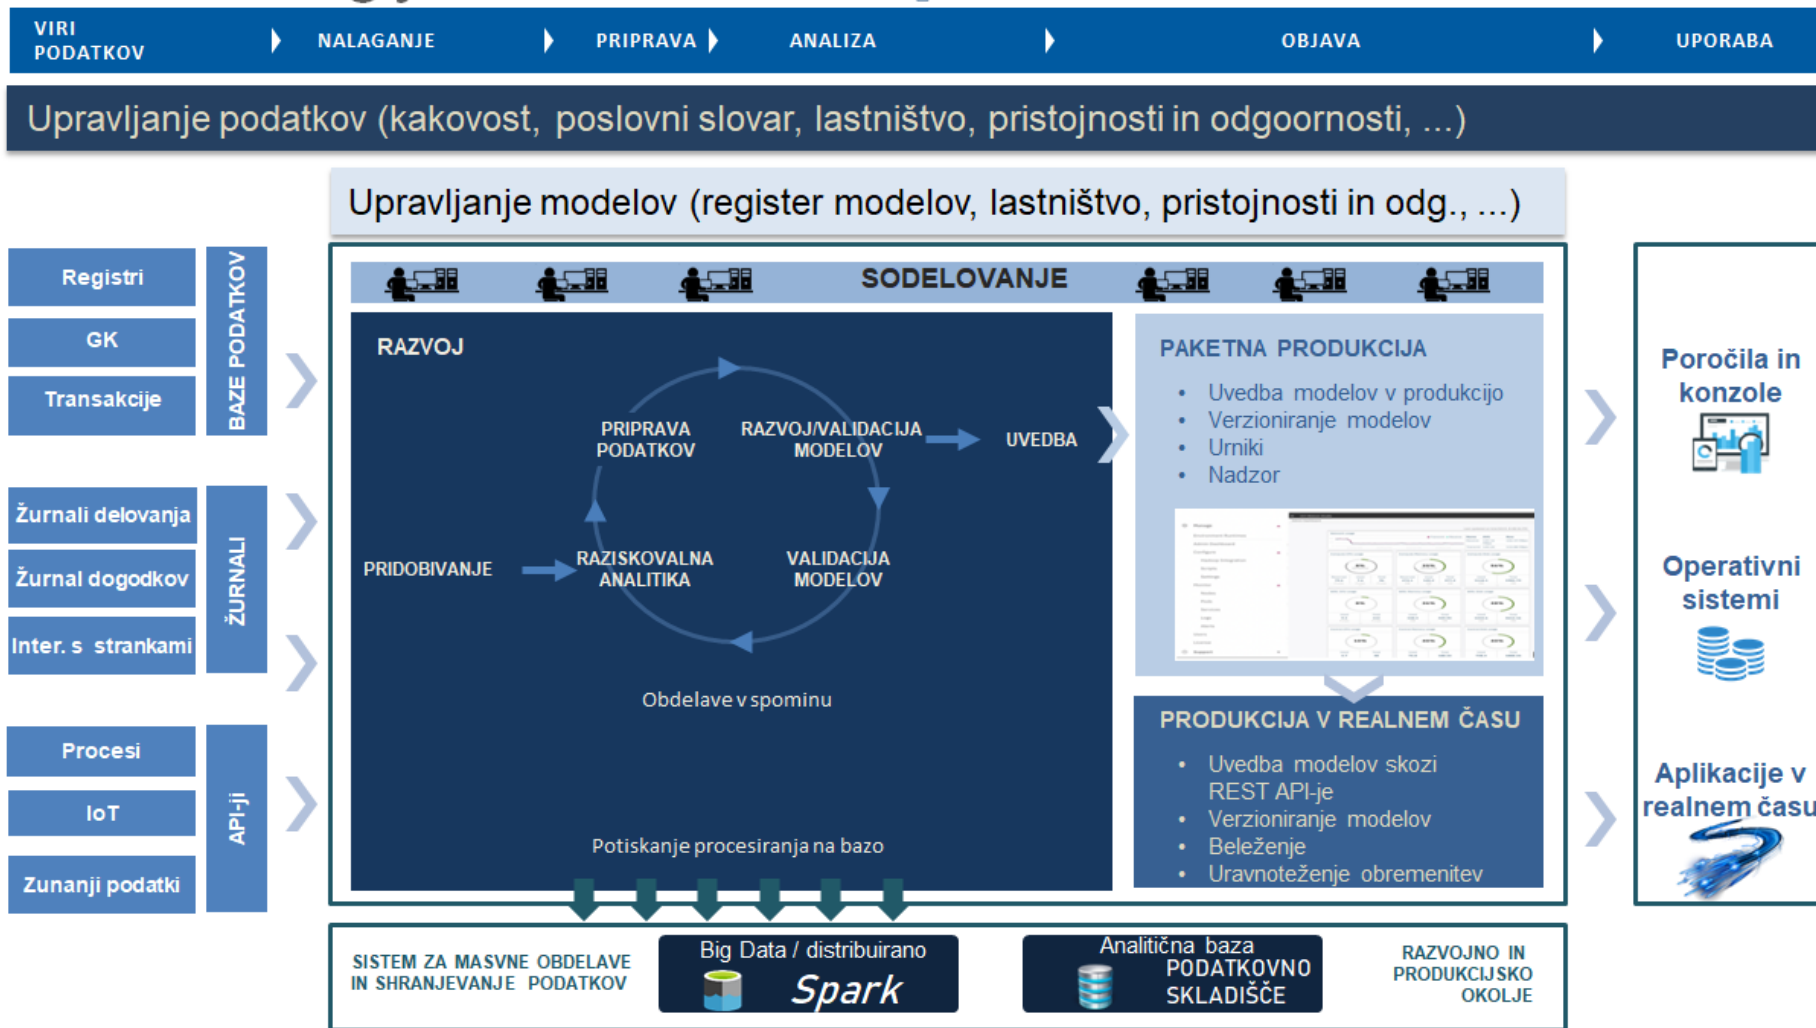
VIRI PODATKOV NALAGANJE PRIPRAVA ANALIZA OBJAVA UPORABA

Upravljanje podatkov (kakovost, poslovni slovar, lastništvo, pristojnosti in odgoornosti, ...)

Upravljanje modelov (register modelov, lastništvo, pristojnosti in odg., ...)

Registri
GK
Transakcije
BAZE PODATKOV

Žurnali delovanja
Žurnal dogodkov
Inter. s strankami
ŽURNALI

Procesi
IoT
Zunanji podatki
API-ji

SODELOVANJE

RAZVOJ

PRIPRAVA PODATKOV
RAZVOJ/VALIDACIJA MODELOV
UVEDBA
PRIDOBIVANJE
RAZISKOVALNA ANALITIKA
VALIDACIJA MODELOV

Obdelave v spominu

Potiskanje procesiranja na bazo

PAKETNA PRODUKCIJA
• Uvedba modelov v produkcijo
• Verzioniranje modelov
• Urniki
• Nadzor

PRODUKCIJA V REALNEM ČASU
• Uvedba modelov skozi REST API-je
• Verzioniranje modelov
• Beleženje
• Uravnoteženje obremenitev

Poročila in konzole

Operativni sistemi

Aplikacije v realnem času

SISTEM ZA MASVNE OBDELAVE IN SHRANJEVANJE PODATKOV

Big Data / distribuirano
Spark

Analitična baza
PODATKOVNO SKLADIŠČE

RAZVOJNO IN PRODUKCIJSKO OKOLJE